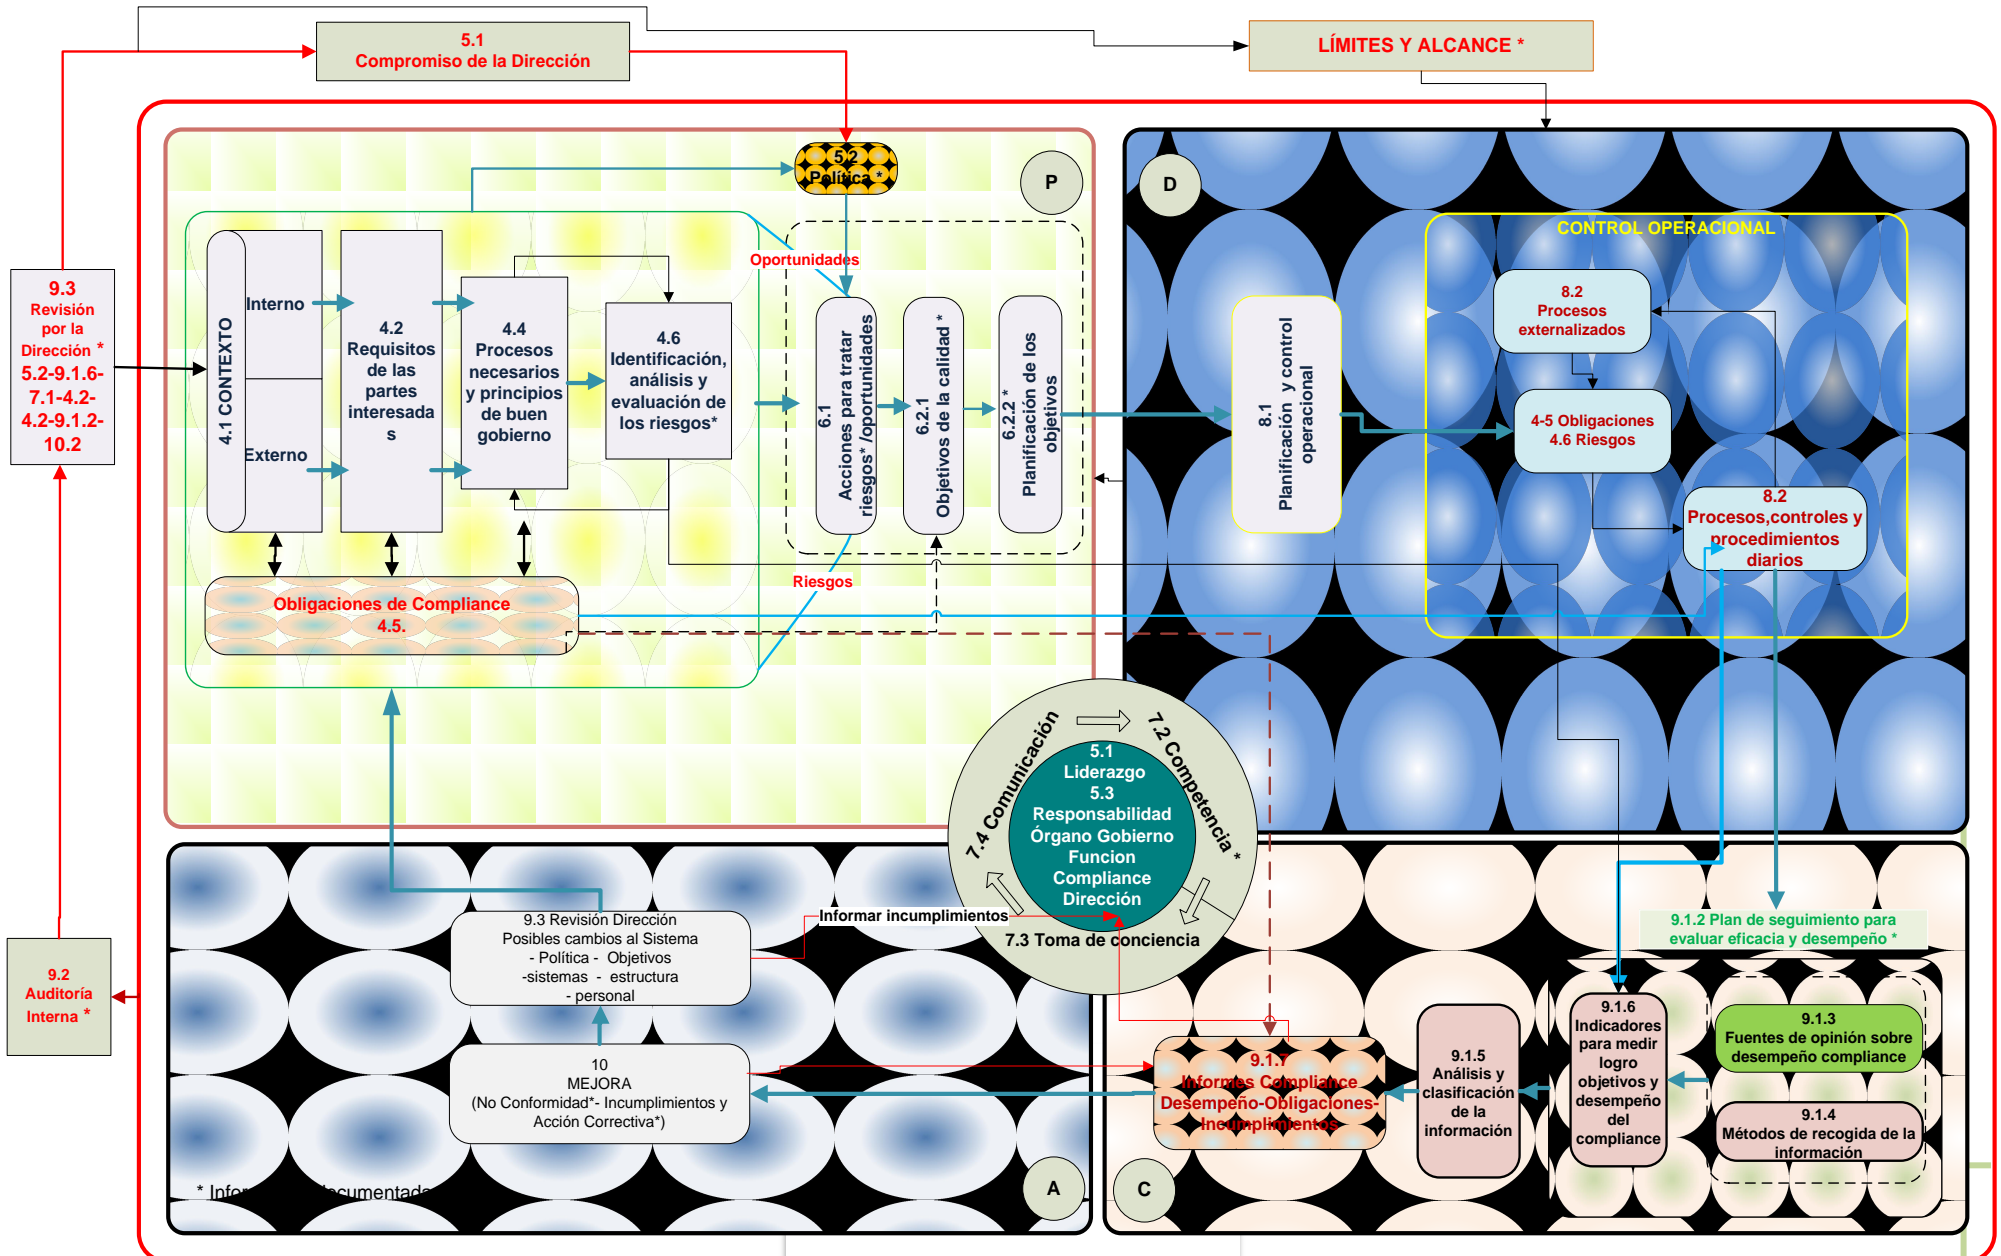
5.1
Compromiso de la Dirección

LÍMITES Y ALCANCE *

5.2
Política *

P

D

CONTROL OPERACIONAL

9.3
Revisión por la Dirección *
5.2-9.1.6-7.1-4.2-4.2-9.1.2-10.2

4.1 CONTEXTO

Interno

Externo

4.2
Requisitos de las partes interesadas

4.4
Procesos necesarios y principios de buen gobierno

4.6
Identificación, análisis y evaluación de los riesgos*

Oportunidades

6.1
Acciones para tratar riesgos* /oportunidades

6.2.1
Objetivos de la calidad *

6.2.2 *
Planificación de los objetivos

8.1
Planificación y control operacional

8.2
Procesos externalizados

4-5 Obligaciones
4.6 Riesgos

8.2
Procesos,controles y procedimientos diarios

Riesgos

Obligaciones de Compliance
4.5.

7.4 Comunicación

7.2 Competencia *

5.1
Liderazgo
5.3
Responsabilidad
Órgano Gobierno
Funcion
Compliance
Dirección

7.3 Toma de conciencia

9.2
Auditoría Interna *

9.3 Revisión Dirección
Posibles cambios al Sistema
- Política - Objetivos
-sistemas - estructura
- personal

Informar incumplimientos

9.1.2 Plan de seguimiento para evaluar eficacia y desempeño *

10
MEJORA
(No Conformidad*- Incumplimientos y Acción Correctiva*)

9.1.7
Informes Compliance
Desempeño-Obligaciones-Incumplimientos

9.1.5
Análisis y clasificación de la información

9.1.6
Indicadores para medir logro objetivos y desempeño del compliance

9.1.3
Fuentes de opinión sobre desempeño compliance

9.1.4
Métodos de recogida de la información

* Infor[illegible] documentada

A

C